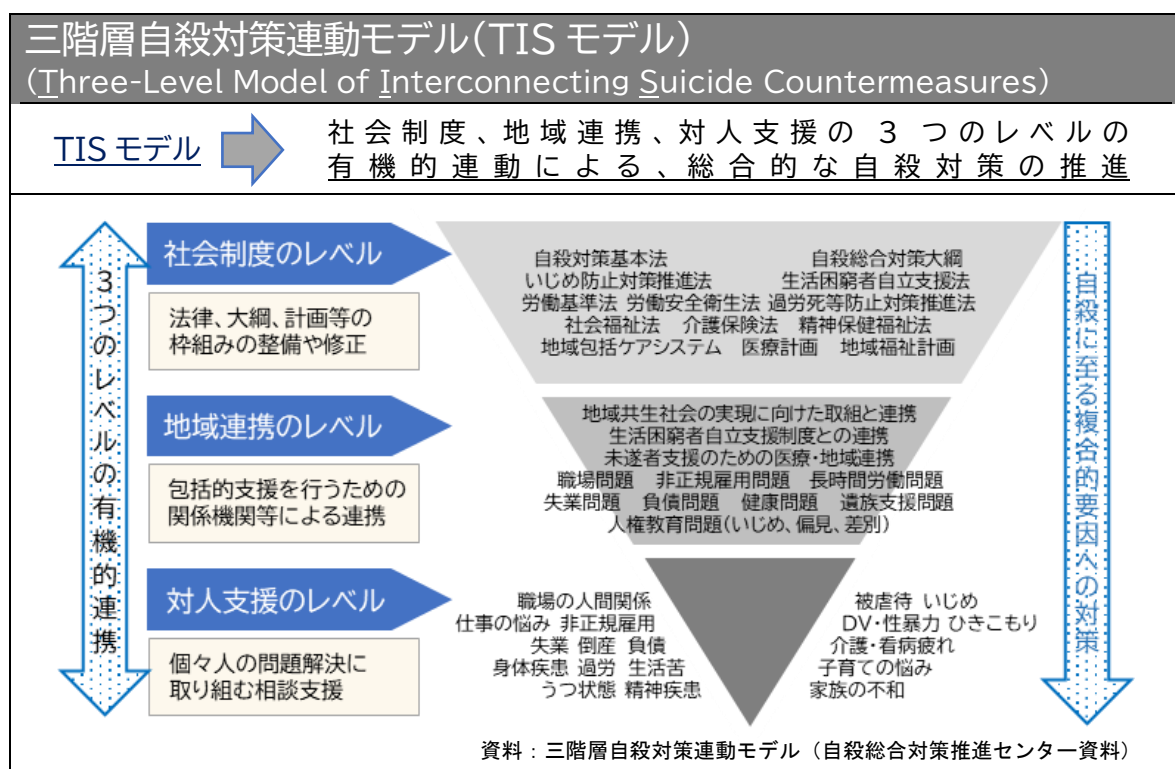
三階層自殺対策連動モデル（TIS モデル）
（Three-Level Model of Interconnecting Suicide Countermeasures）

TIS モデル

社会制度、地域連携、対人支援の３つのレベルの有機的連動による、総合的な自殺対策の推進

３つのレベルの有機的連携

社会制度のレベル

法律、大綱、計画等の枠組みの整備や修正

自殺対策基本法　自殺総合対策大綱
いじめ防止対策推進法　生活困窮者自立支援法
労働基準法　労働安全衛生法　過労死等防止対策推進法
社会福祉法　介護保険法　精神保健福祉法
地域包括ケアシステム　医療計画　地域福祉計画

地域連携のレベル

包括的支援を行うための関係機関等による連携

地域共生社会の実現に向けた取組と連携
生活困窮者自立支援制度との連携
未遂者支援のための医療・地域連携
職場問題　非正規雇用問題　長時間労働問題
失業問題　負債問題　健康問題　遺族支援問題
人権教育問題（いじめ、偏見、差別）

対人支援のレベル

個々人の問題解決に取り組む相談支援

職場の人間関係
仕事の悩み　非正規雇用
失業　倒産　負債
身体疾患　過労　生活苦
うつ状態　精神疾患

被虐待　いじめ
DV・性暴力　ひきこもり
介護・看病疲れ
子育ての悩み
家族の不和

自殺に至る複合的要因への対策

資料：三階層自殺対策連動モデル（自殺総合対策推進センター資料）